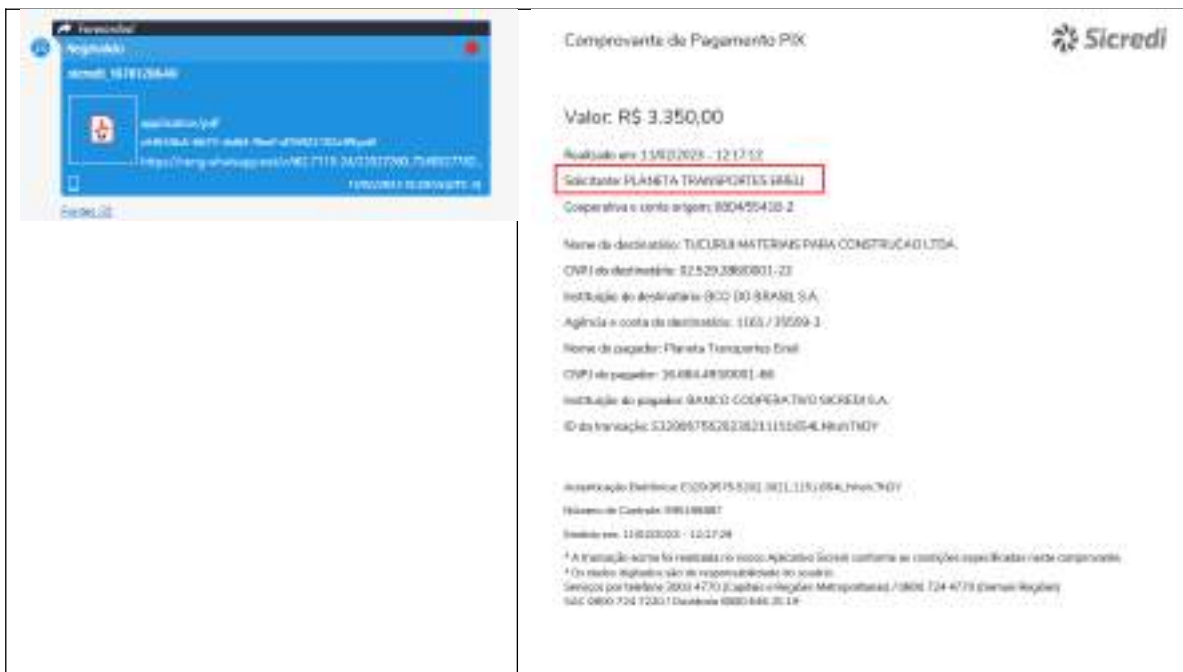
Forwarded
Negociado
sicredi_1678126640

application/pdf
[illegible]
https://mmg.whatsapp.net/v/t62.7119-24/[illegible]

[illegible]

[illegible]

Comprovante de Pagamento PIX

Sicredi

Valor: R$ 3.350,00

Realizado em: 11/02/2023 - 12:17:12

Solicitante: PLANETA TRANSPORTES EIRELI

Cooperativa e conta origem: 0804/55418-2

Nome do destinatário: TUCURUI MATERIAIS PARA CONSTRUCAO LTDA.

CNPJ do destinatário: 02.529.288/0001-22

Instituição do destinatário: BCO DO BRASIL S.A.

Agência e conta do destinatário: 1161 / 35559-1

Nome do pagador: Planeta Transportes Eireli

CNPJ do pagador: 16.084.493/0001-86

Instituição do pagador: BANCO COOPERATIVO SICREDI S.A.

ID da transação: E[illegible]

Autenticação Eletrônica: E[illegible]

Número de Controle: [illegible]

Emitido em: 11/02/2023 - 12:17:28

* A transação acima foi realizada no nosso Aplicativo Sicredi conforme as condições especificadas neste comprovante.
* Os dados digitados são de responsabilidade do usuário.
Serviços por telefone 3003 4770 (Capitais e Regiões Metropolitanas) / 0800 724 4770 (Demais Regiões)
SAC 0800 724 7220 / Ouvidoria 0800 646 2519